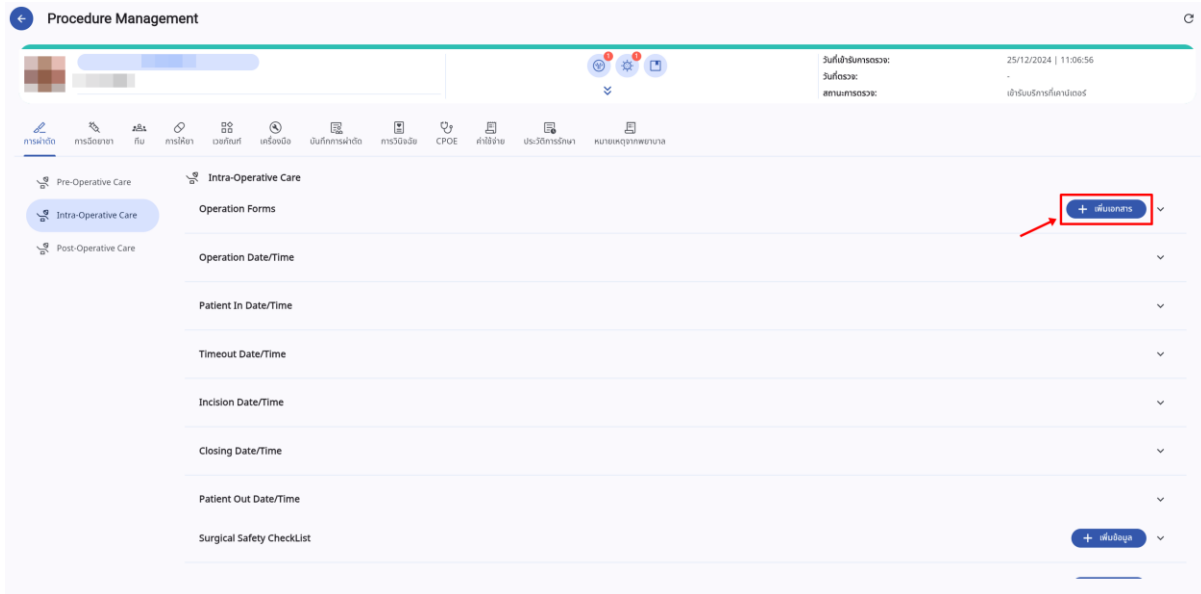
Procedure Management

1 1

วันที่เข้ารับการตรวจ: 25/12/2024 | 11:06:56
วันที่ตรวจ: -
สถานะการตรวจ: เข้ารับบริการที่เคาน์เตอร์

การผ่าตัด การฉีดยาชา ทีม การให้ยา เวชภัณฑ์ เครื่องมือ บันทึกการผ่าตัด การวินิจฉัย CPOE ค่าใช้จ่าย ประวัติการรักษา หมายเหตุจากพยาบาล

Pre-Operative Care
Intra-Operative Care
Post-Operative Care

Intra-Operative Care

Operation Forms
+ เพิ่มเอกสาร

Operation Date/Time

Patient In Date/Time

Timeout Date/Time

Incision Date/Time

Closing Date/Time

Patient Out Date/Time

Surgical Safety CheckList
+ เพิ่มข้อมูล